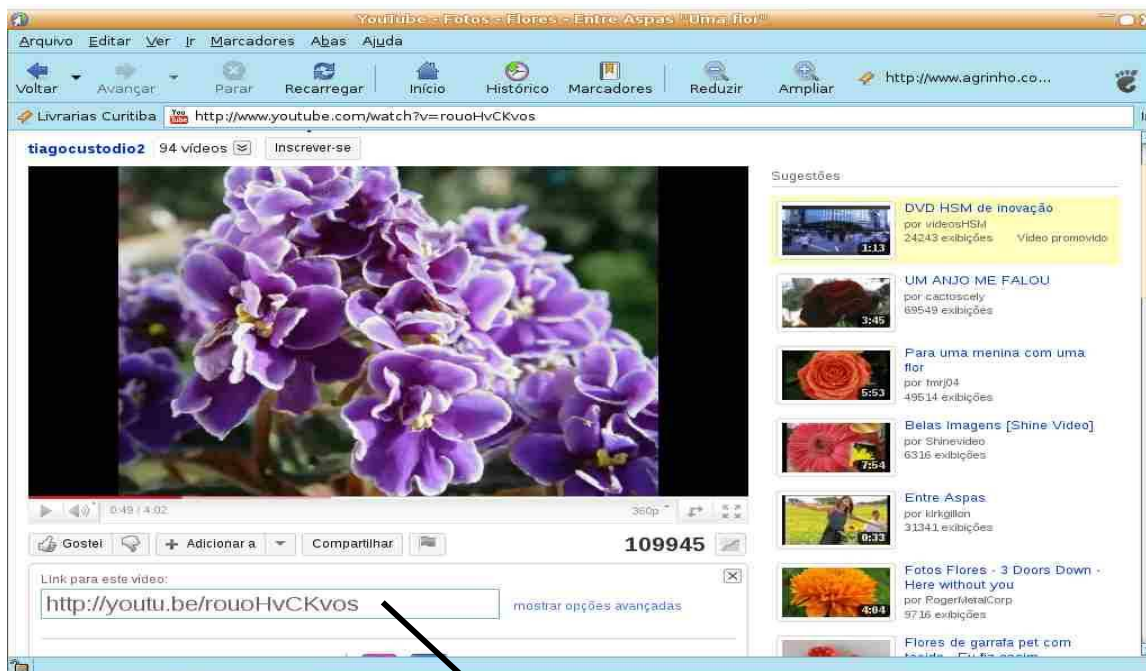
YouTube - Fotos - Flores - Entre Aspas "Uma flor"

Arquivo Editar Ver Ir Marcadores Abas Ajuda

Voltar Avançar Parar Recarregar Início Histórico Marcadores Reduzir Ampliar http://www.agrinho.co...

Livrarias Curitiba http://www.youtube.com/watch?v=rouoHvCKvos

tiagocustodio2 94 vídeos Inscrever-se

0:49 / 4:02 360p

Gostei Adicionar a Compartilhar 109945

Link para este vídeo:

http://youtu.be/rouoHvCKvos mostrar opções avançadas

Sugestões

DVD HSM de inovação
por videosHSM
24243 exibições Vídeo promovido
1:13

UM ANJO ME FALOU
por cactoscely
69549 exibições
3:45

Para uma menina com uma flor
por fmrj04
49514 exibições
5:53

Belas Imagens [Shine Video]
por Shinevideo
6316 exibições
7:54

Entre Aspas
por kirkgillon
31341 exibições
0:33

Fotos Flores - 3 Doors Down - Here without you
por RogerMetalCorp
9716 exibições
4:04

Flores de garrafa pet com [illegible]